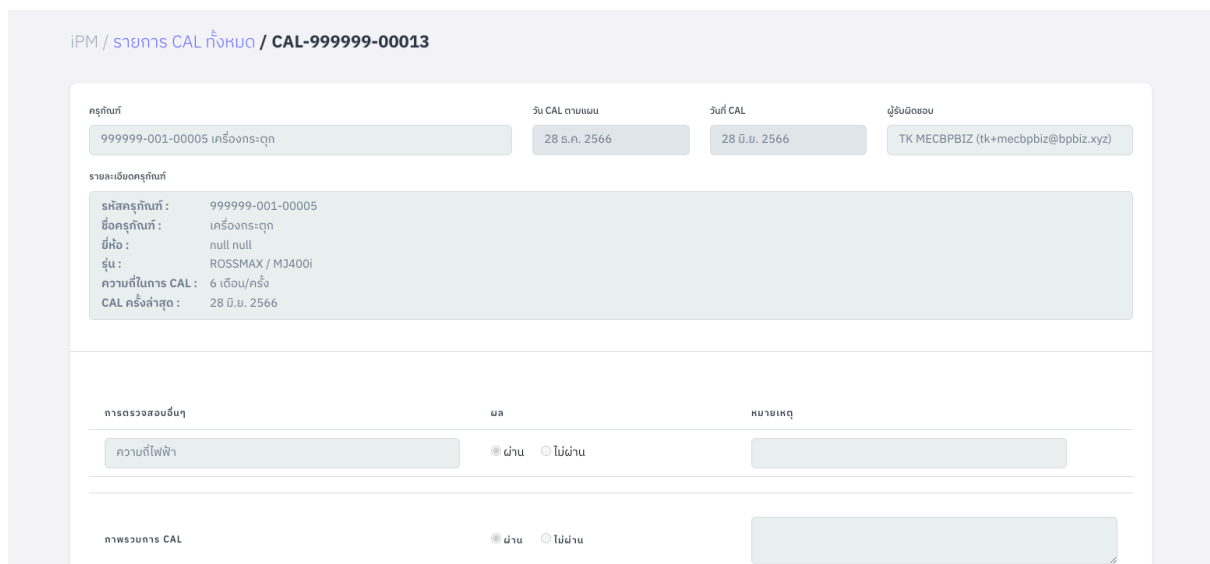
iPM / รายการ CAL ทั้งหมด / CAL-999999-00013

ครุภัณฑ์
999999-001-00005 เครื่องกระตุก

วัน CAL ตามแผน
28 ธ.ค. 2566

วันที่ CAL
28 มิ.ย. 2566

ผู้รับผิดชอบ
TK MECBPBIZ (tk+mecbpbiz@bpbiz.xyz)

รายละเอียดครุภัณฑ์
รหัสครุภัณฑ์ : 999999-001-00005
ชื่อครุภัณฑ์ : เครื่องกระตุก
ยี่ห้อ : null null
รุ่น : ROSSMAX / MJ400i
ความถี่ในการ CAL : 6 เดือน/ครั้ง
CAL ครั้งล่าสุด : 28 มิ.ย. 2566

การตรวจสอบอื่นๆ
ผล
หมายเหตุ

ความถี่ไฟฟ้า
ผ่าน ไม่ผ่าน

ภาพรวมการ CAL
ผ่าน ไม่ผ่าน